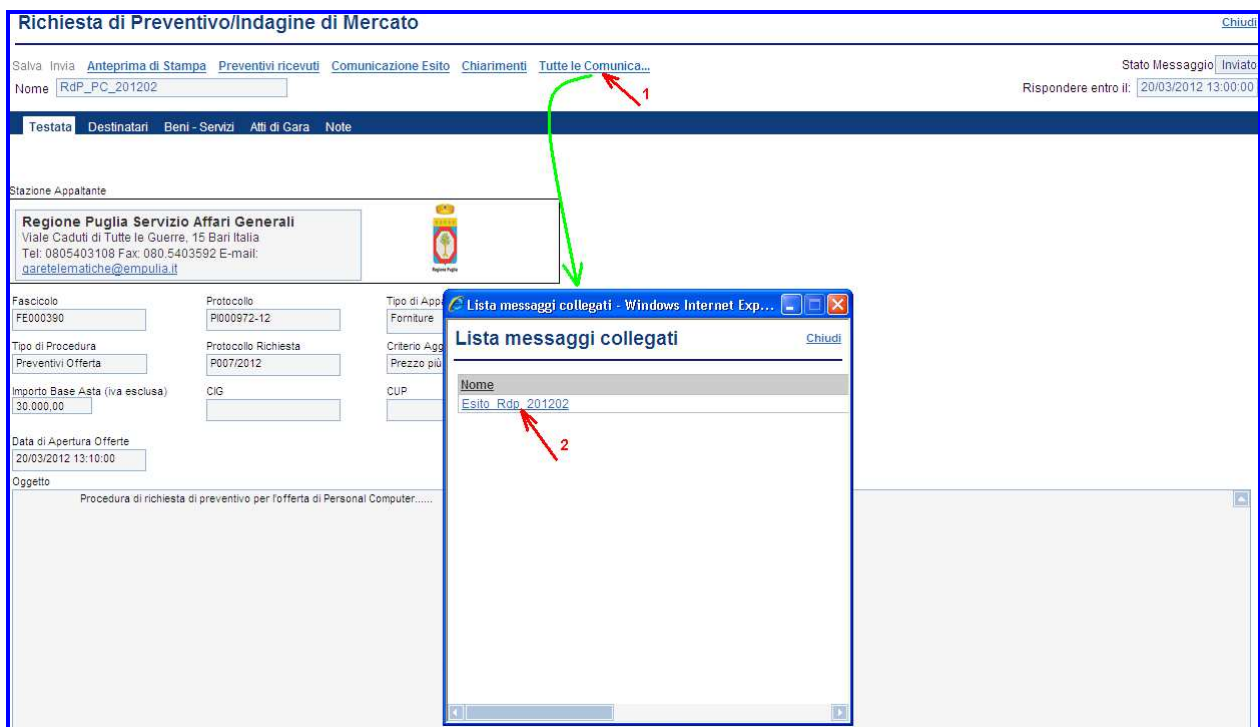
Richiesta di Preventivo/Indagine di Mercato

Chiudi

Salva Invia Anteprima di Stampa Preventivi ricevuti Comunicazione Esito Chiarimenti Tutte le Comunica...

Stato Messaggio Inviato

Nome RdP_PC_201202

1

Rispondere entro il: 20/03/2012 13:00:00

Testata Destinatari Beni - Servizi Atti di Gara Note

Stazione Appaltante

Regione Puglia Servizio Affari Generali
Viale Caduti di Tutte le Guerre, 15 Bari Italia
Tel: 0805403108 Fax: 080.5403592 E-mail:
garetelematiche@empulia.it

Regione Puglia

Fascicolo
FE000390

Protocollo
PI000972-12

Tipo di Appa
Forniture

Tipo di Procedura
Preventivi Offerta

Protocollo Richiesta
P007/2012

Criterio Agg
Prezzo più

Importo Base Asta (iva esclusa)
30.000,00

CIG

CUP

Data di Apertura Offerte
20/03/2012 13:10:00

Oggetto
Procedura di richiesta di preventivo per l'offerta di Personal Computer......

Lista messaggi collegati - Windows Internet Exp...

Lista messaggi collegati

Chiudi

Nome
Esito_Rdp_201202

2